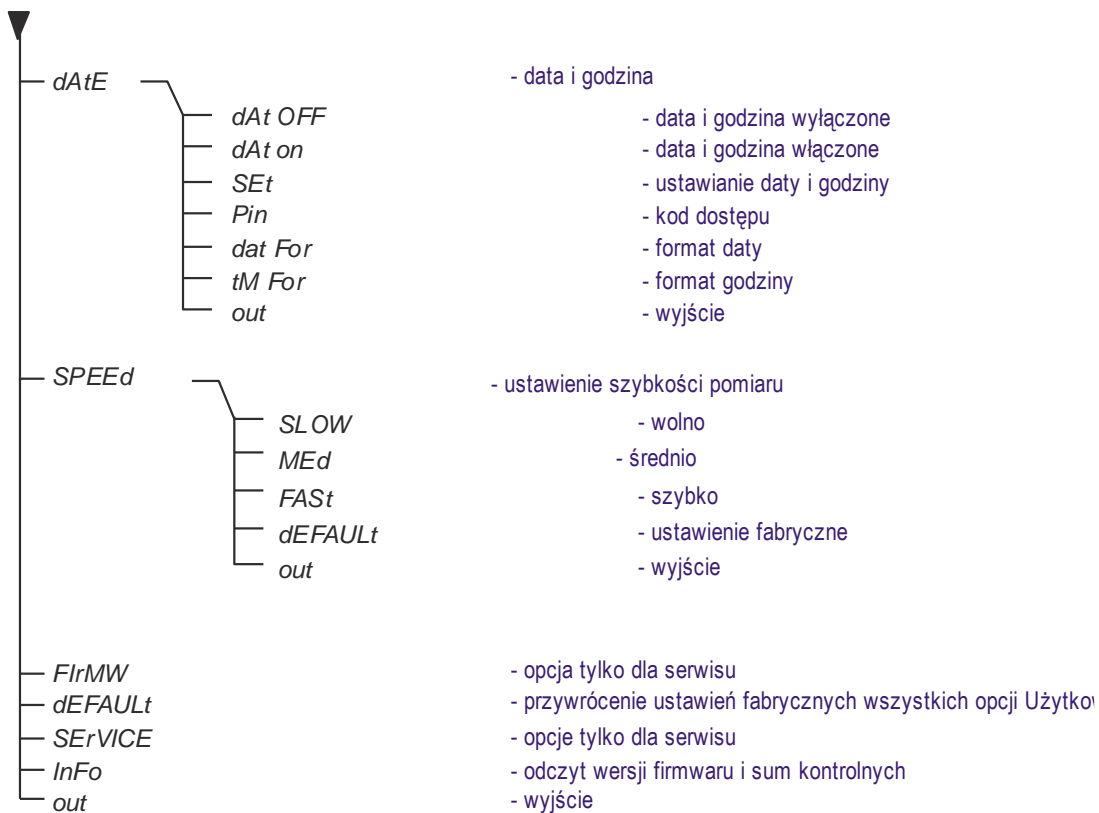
dAtE - data i godzina

dAt OFF - data i godzina wyłączone
dAt on - data i godzina włączone
SEt - ustawianie daty i godziny
Pin - kod dostępu
dat For - format daty
tM For - format godziny
out - wyjście

SPEEd - ustawienie szybkości pomiaru

SLOW - wolno
MEd - średnio
FASt - szybko
dEFAULt - ustawienie fabryczne
out - wyjście

FIrMW - opcja tylko dla serwisu
dEFAULt - przywrócenie ustawień fabrycznych wszystkich opcji Użytkow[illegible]
SErVICE - opcje tylko dla serwisu
InFo - odczyt wersji firmwaru i sum kontrolnych
out - wyjście